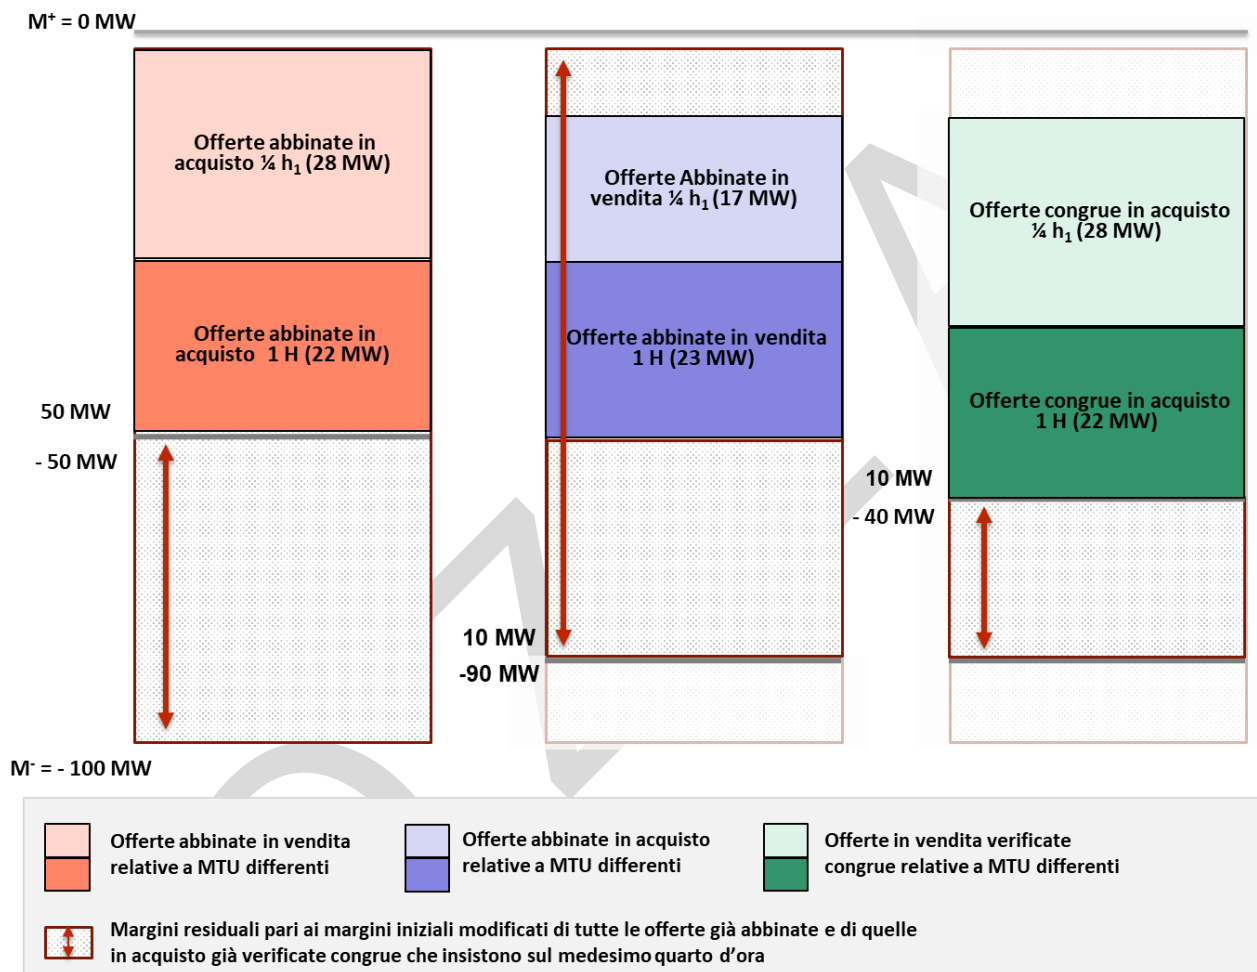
$M^{+}$ = 0 MW

Offerte abbinate in acquisto ¼ $h_1$ (28 MW)

Offerte abbinate in acquisto 1 H (22 MW)

50 MW

- 50 MW

Offerte Abbinate in vendita ¼ $h_1$ (17 MW)

Offerte abbinate in vendita 1 H (23 MW)

10 MW

-90 MW

Offerte congrue in acquisto ¼ $h_1$ (28 MW)

Offerte congrue in acquisto 1 H (22 MW)

10 MW

- 40 MW

$M^{-}$ = - 100 MW

Offerte abbinate in vendita relative a MTU differenti

Offerte abbinate in acquisto relative a MTU differenti

Offerte in vendita verificate congrue relative a MTU differenti

Margini residuali pari ai margini iniziali modificati di tutte le offerte già abbinate e di quelle in acquisto già verificate congrue che insistono sul medesimo quarto d'ora